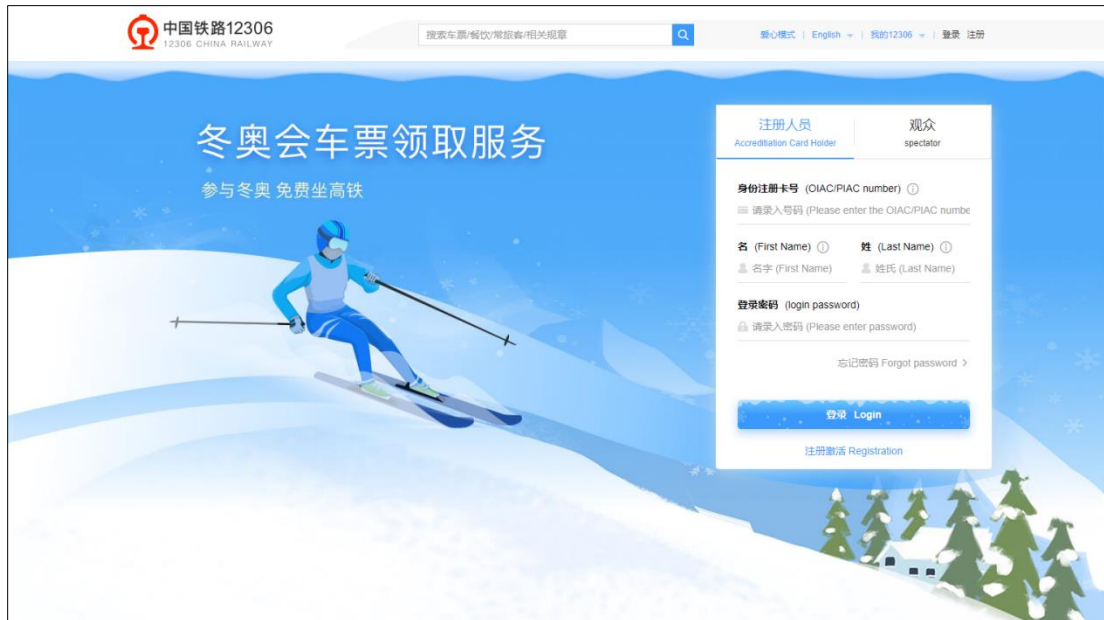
中国铁路12306
12306 CHINA RAILWAY

搜索车票/餐饮/常旅客/相关规章

爱心模式 | English | 我的12306 | 登录 注册

冬奥会车票领取服务

参与冬奥 免费坐高铁

注册人员
Accreditation Card Holder

观众
spectator

身份注册卡号 (OIAC/PIAC number)

请录入号码 (Please enter the OIAC/PIAC numbe

名 (First Name)

名字 (First Name)

姓 (Last Name)

姓氏 (Last Name)

登录密码 (login password)

请录入密码 (Please enter password)

忘记密码 Forgot password >

登录 Login

注册激活 Registration